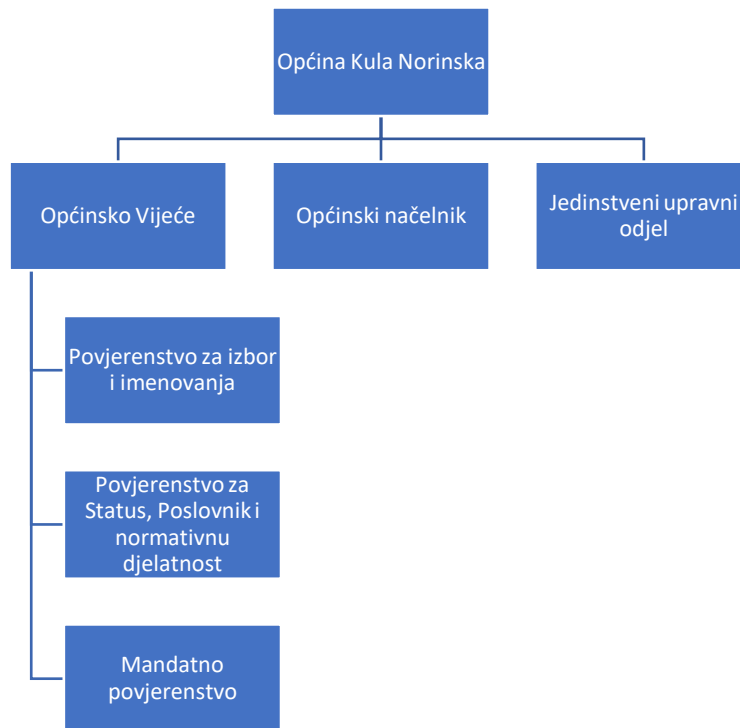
Općina Kula Norinska

Općinsko Vijeće

Općinski načelnik

Jedinstveni upravni odjel

Povjerenstvo za izbor i imenovanja

Povjerenstvo za Status, Poslovnik i normativnu djelatnost

Mandatno povjerenstvo